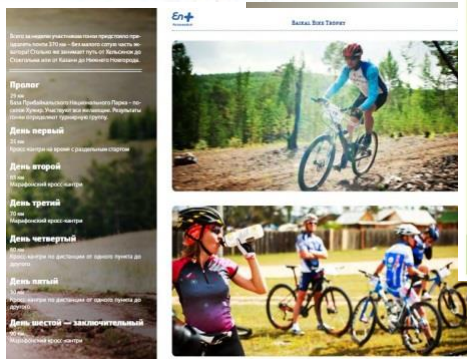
Всего за неделю участникам гонки предстояло преодолеть почти 370 км – без малого сотую часть экватора! Столько же занимает путь от Вельского до Стрелецкой или от Казани до Нижнего Новгорода.

Пролог
29 км
База Прибайкальского Национального Парка – поселок Хужир. Участвуют все желающие. Результаты гонки определяют турнирную группу.

День первый
25 км
Кросс-кантри на время с раздельным стартом

День второй
95 км
Марафонский кросс-кантри

День третий
70 км
Марафонский кросс-кантри

День четвертый
60 км
Кросс-кантри по дистанции от одного пункта до другого.

День пятый
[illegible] км
Кросс-кантри по дистанции от одного пункта до другого.

День шестой — заключительный
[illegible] км
Марафонский кросс-кантри

En+

BAIKAL BIKE TROPHY